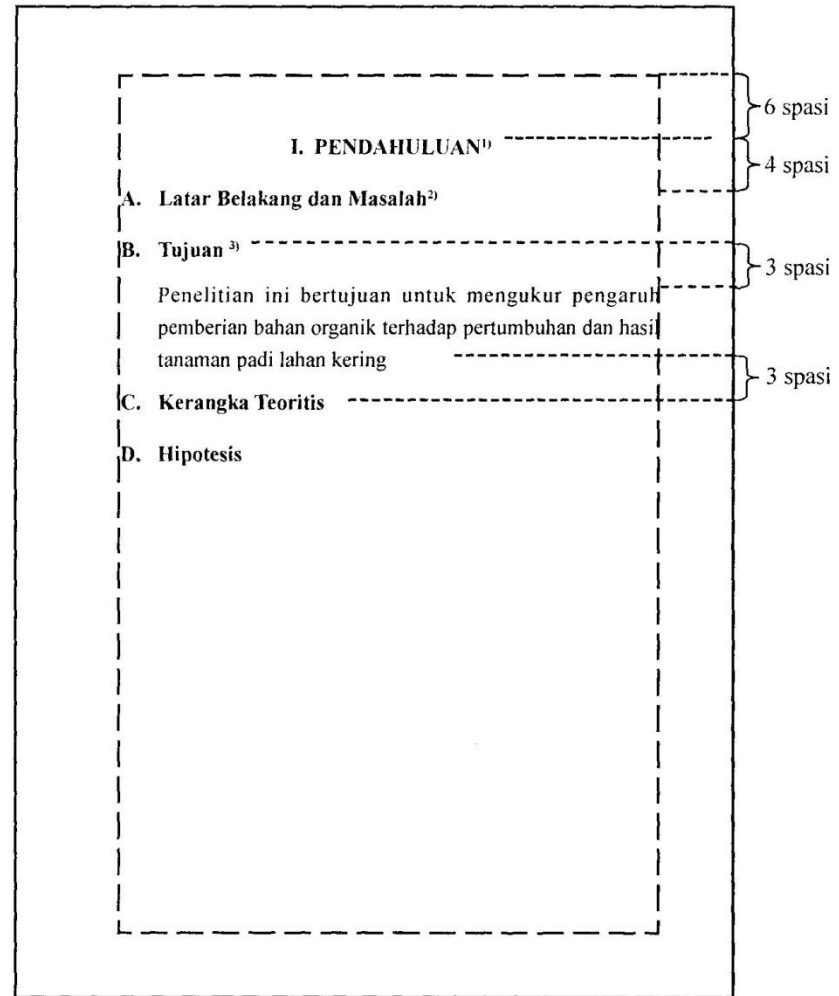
6 spasi

I. PENDAHULUAN$^{1)}$

4 spasi

A. Latar Belakang dan Masalah$^{2)}$

B. Tujuan $^{3)}$

3 spasi

Penelitian ini bertujuan untuk mengukur pengaruh pemberian bahan organik terhadap pertumbuhan dan hasil tanaman padi lahan kering

3 spasi

C. Kerangka Teoritis

D. Hipotesis